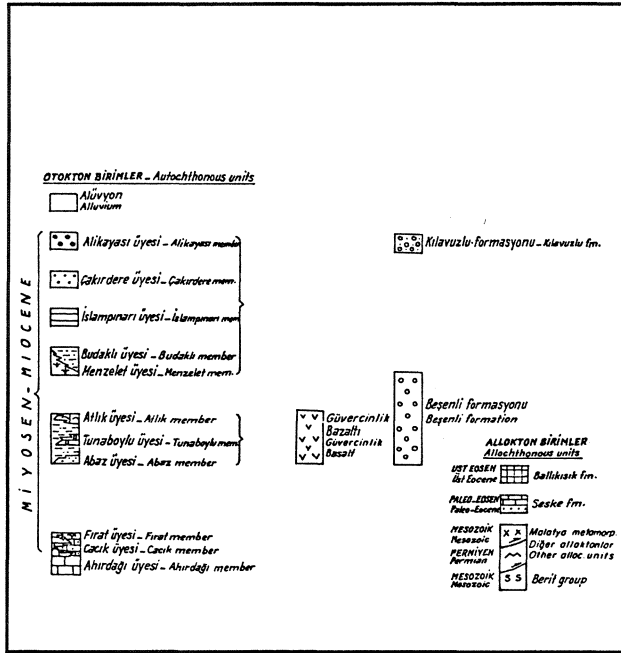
OTOKTON BİRİMLER – Autochthonous units

Alüvyon
Alluvium

MİYOSEN – MIOCENE

Alikayası üyesi – Alikayası member

Çakırdere üyesi – Çakırdere mem.

İslampınarı üyesi – İslampınarı mem.

Budaklı üyesi – Budaklı member
Menzelet üyesi – Menzelet mem.

Atlık üyesi – Atlık member
Tunaboylu üyesi – Tunaboylu mem.
Abaz üyesi – Abaz member

Fırat üyesi – Firat member
Cacık üyesi – Cacık member
Ahırdağı üyesi – Ahırdağı member

Kılavuzlu formasyonu – Kılavuzlu fm.

Güvercinlik Bazaltı
Güvercinlik Basalt

Beşenli formasyonu
Beşenli formation

ALLOKTON BİRİMLER
Allochthonous units

ÜST EOSEN
Üst Eocene
Ballıkısık fm.

PALEO–EOSEN
Paleo-Eocene
Seske fm.

MESOZOİK
Mesozoic
Malatya metamorp.
Diğer alloktonlar
Other alloc. units
PERMİYEN
Permian

MESOZOİK
Mesozoic
Berit group